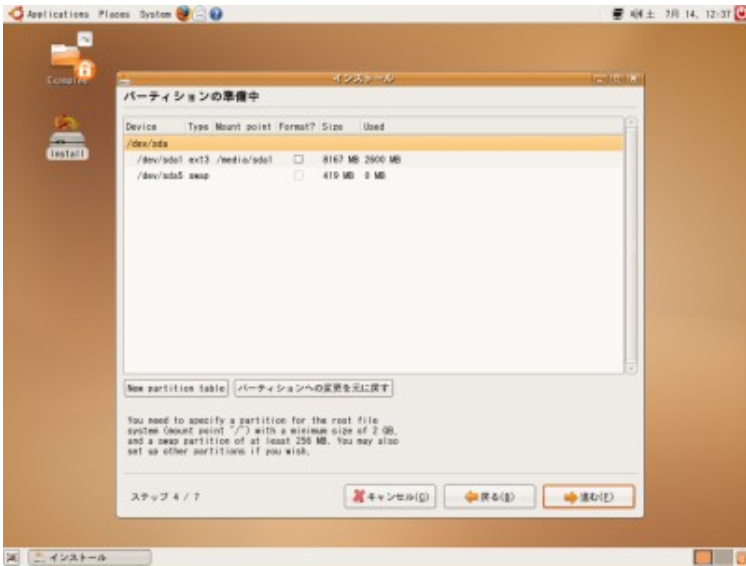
Applications Places System

金土 7月 14, 12:37

Computer

Install

インストール

パーティションの準備中

| Device | Type | Mount point | Format? | Size | Used |
|---|---|---|---|---|---|
| /dev/sda | | | | | |
| /dev/sda1 | ext3 | /media/sda1 | ☐ | 8167 MB | 2600 MB |
| /dev/sda5 | swap | | ☐ | 419 MB | 0 MB |

New partition table

パーティションへの変更を元に戻す

You need to specify a partition for the root file system (mount point "/") with a minimum size of 2 GB, and a swap partition of at least 256 MB. You may also set up other partitions if you wish.

ステップ 4 / 7

キャンセル(C)

戻る(B)

進む(F)

インストール